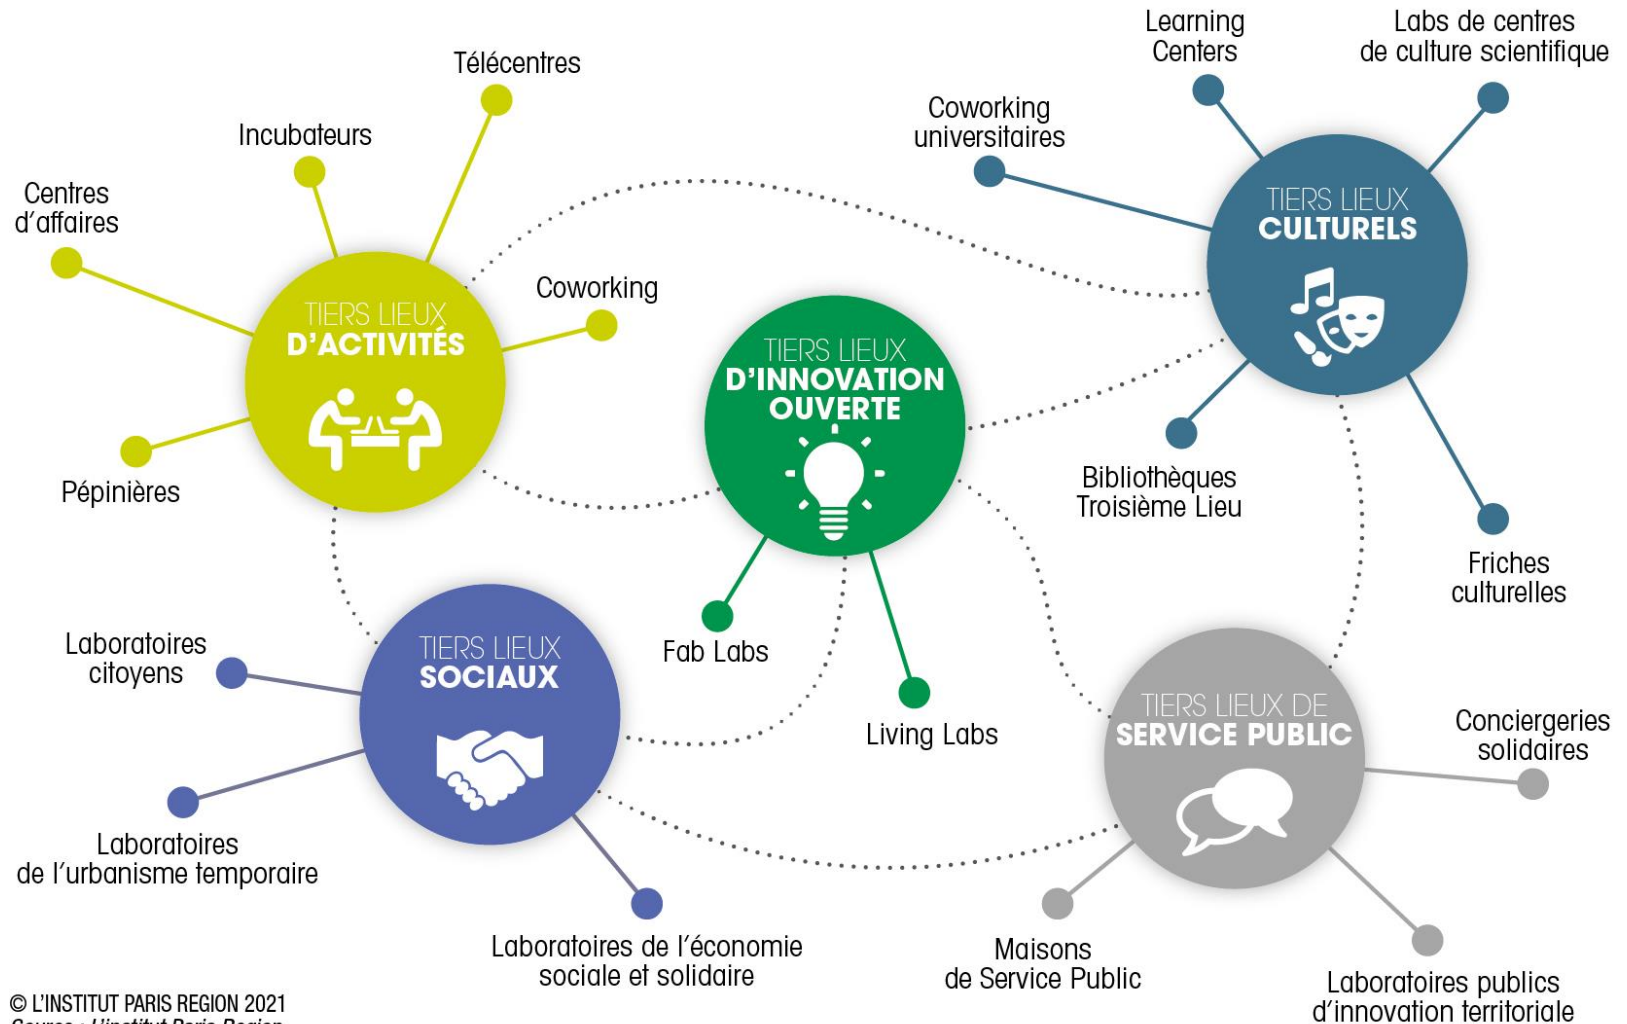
Télécentres

Incubateurs

Centres d'affaires

Coworking

TIERS LIEUX D'ACTIVITÉS

Pépinières

Learning Centers

Labs de centres de culture scientifique

Coworking universitaires

TIERS LIEUX CULTURELS

TIERS LIEUX D'INNOVATION OUVERTE

Bibliothèques Troisième Lieu

Friches culturelles

Fab Labs

Living Labs

Laboratoires citoyens

TIERS LIEUX SOCIAUX

Laboratoires de l'urbanisme temporaire

Laboratoires de l'économie sociale et solidaire

TIERS LIEUX DE SERVICE PUBLIC

Conciergeries solidaires

Maisons de Service Public

Laboratoires publics d'innovation territoriale

© L'INSTITUT PARIS REGION 2021
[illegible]